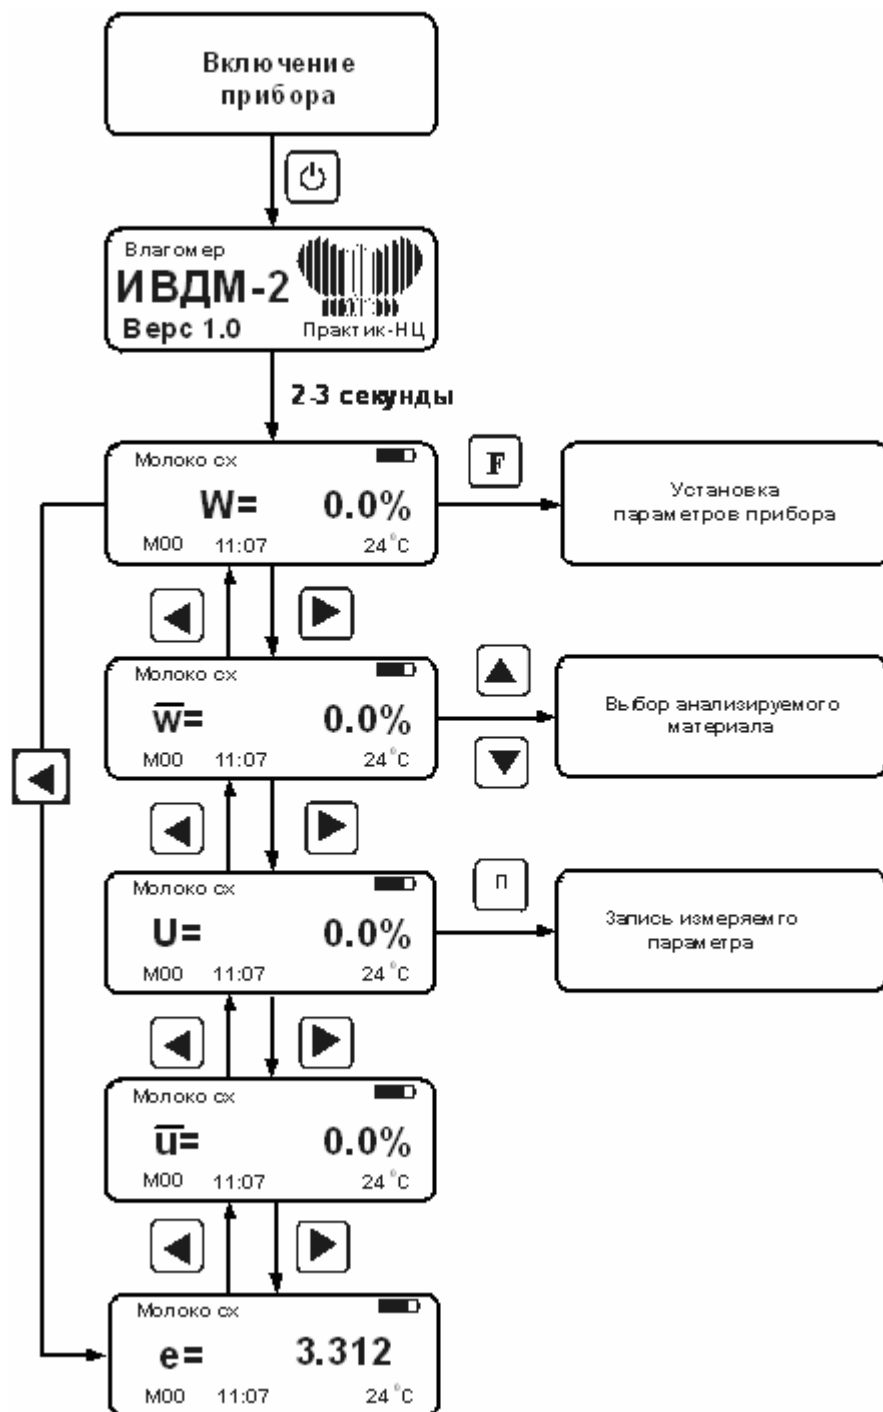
Включение прибора

Влагомер
ИВДМ-2
Верс 1.0
Практик-НЦ

2-3 секунды

Молоко сх
W= 0.0%
М00 11:07 24 °C

F

Установка параметров прибора

Молоко сх
$\overline{W}$= 0.0%
М00 11:07 24 °C

Выбор анализируемого материала

Молоко сх
U= 0.0%
М00 11:07 24 °C

П

Запись измеряемго параметра

Молоко сх
$\overline{U}$= 0.0%
М00 11:07 24 °C

Молоко сх
e= 3.312
М00 11:07 24 °C